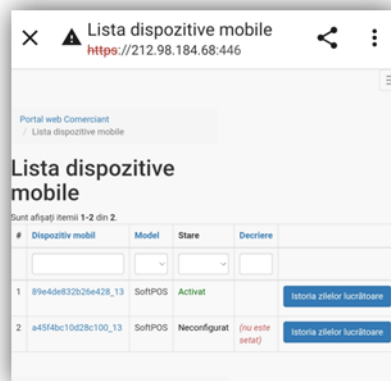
Lista dispozitive mobile
https://212.98.184.68:446

Portal web Comerciant
/ Lista dispozitive mobile

Lista dispozitive mobile

Sunt afişaţi itemii 1-2 din 2.

| # | Dispozitiv mobil | Model | Stare | Decriere | |
|---|---|---|---|---|---|
| | | | | | |
| 1 | 89e4de832b26e428_13 | SoftPOS | Activat | | Istoria zilelor lucrătoare |
| 2 | a45f4bc10d28c100_13 | SoftPOS | Neconfigurat | (nu este setat) | Istoria zilelor lucrătoare |